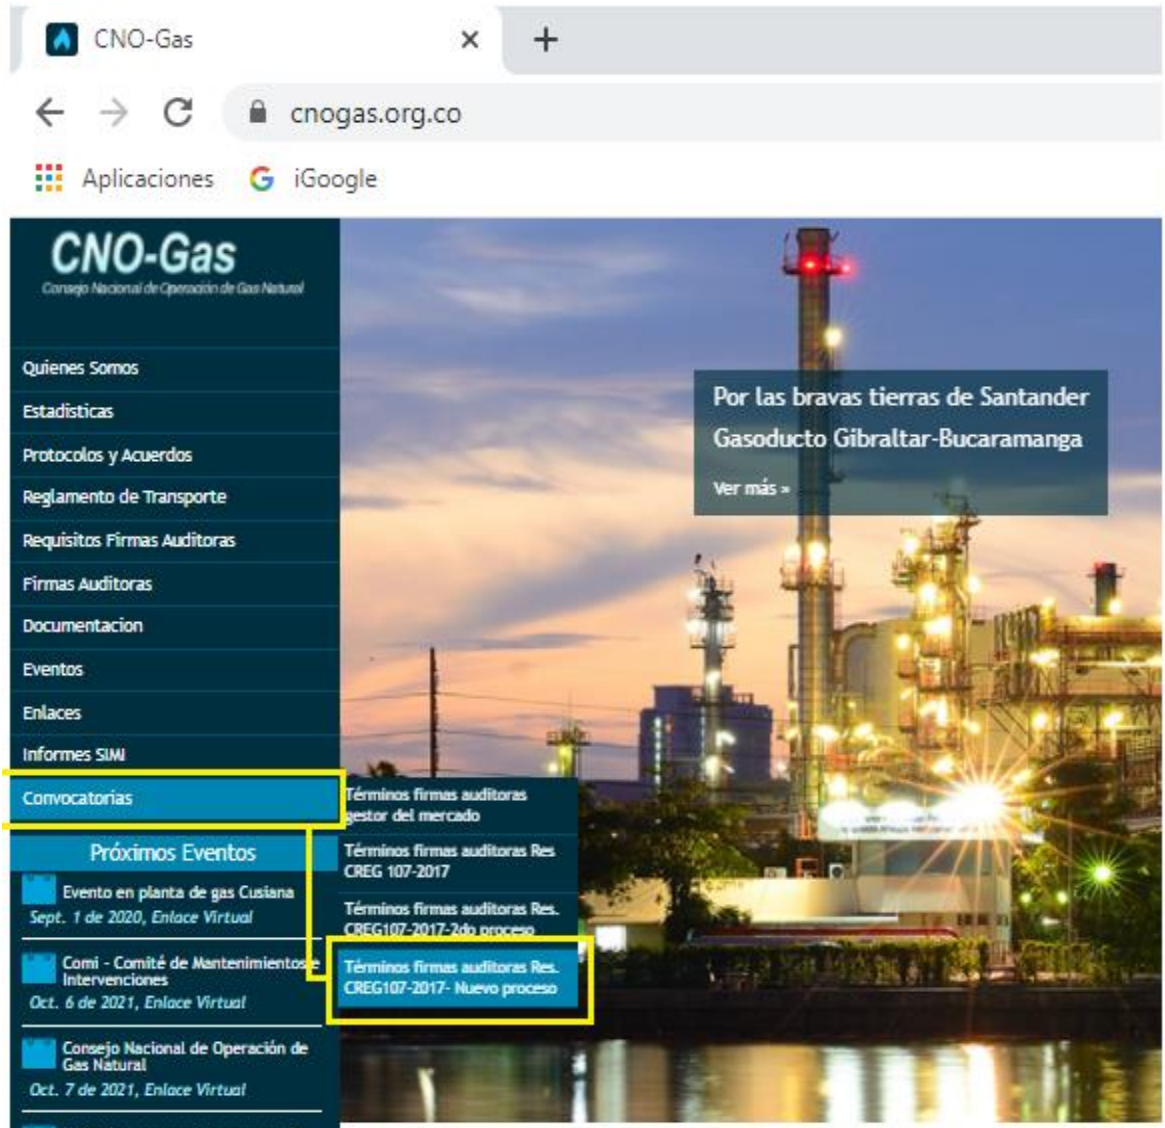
CNO-Gas ×  +

cnogas.org.co

Aplicaciones  iGoogle

CNO-Gas
Consejo Nacional de Operación de Gas Natural

Quienes Somos
Estadisticas
Protocolos y Acuerdos
Reglamento de Transporte
Requisitos Firmas Auditoras
Firmas Auditoras
Documentacion
Eventos
Enlaces
Informes SIMI
Convocatorias

Términos firmas auditoras gestor del mercado
Términos firmas auditoras Res CREG 107-2017
Términos firmas auditoras Res. CREG107-2017-2do proceso
Términos firmas auditoras Res. CREG107-2017- Nuevo proceso

Por las bravas tierras de Santander Gasoducto Gibraltar-Bucaramanga
Ver más »

Próximos Eventos

Evento en planta de gas Cusiana
Sept. 1 de 2020, Enlace Virtual

Comi - Comité de Mantenimientos e Intervenciones
Oct. 6 de 2021, Enlace Virtual

Consejo Nacional de Operación de Gas Natural
Oct. 7 de 2021, Enlace Virtual